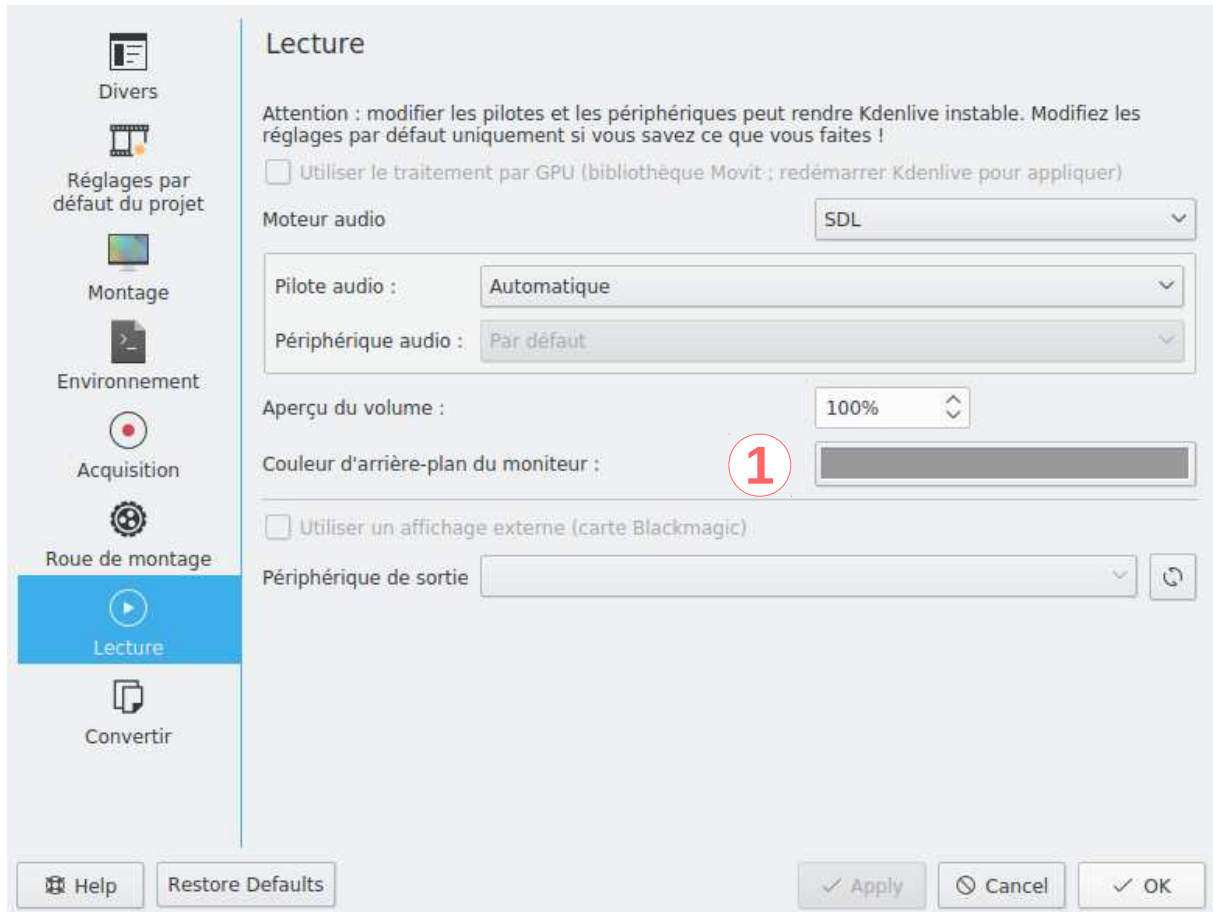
Divers

Réglages par défaut du projet

Montage

Environnement

Acquisition

Roue de montage

Lecture

Convertir

Lecture

Attention : modifier les pilotes et les périphériques peut rendre Kdenlive instable. Modifiez les réglages par défaut uniquement si vous savez ce que vous faites !

Utiliser le traitement par GPU (bibliothèque Movit ; redémarrer Kdenlive pour appliquer)

Moteur audio
SDL

Pilote audio :
Automatique

Périphérique audio :
Par défaut

Aperçu du volume :
100%

Couleur d'arrière-plan du moniteur :
1

Utiliser un affichage externe (carte Blackmagic)

Périphérique de sortie

Help
Restore Defaults
Apply
Cancel
OK